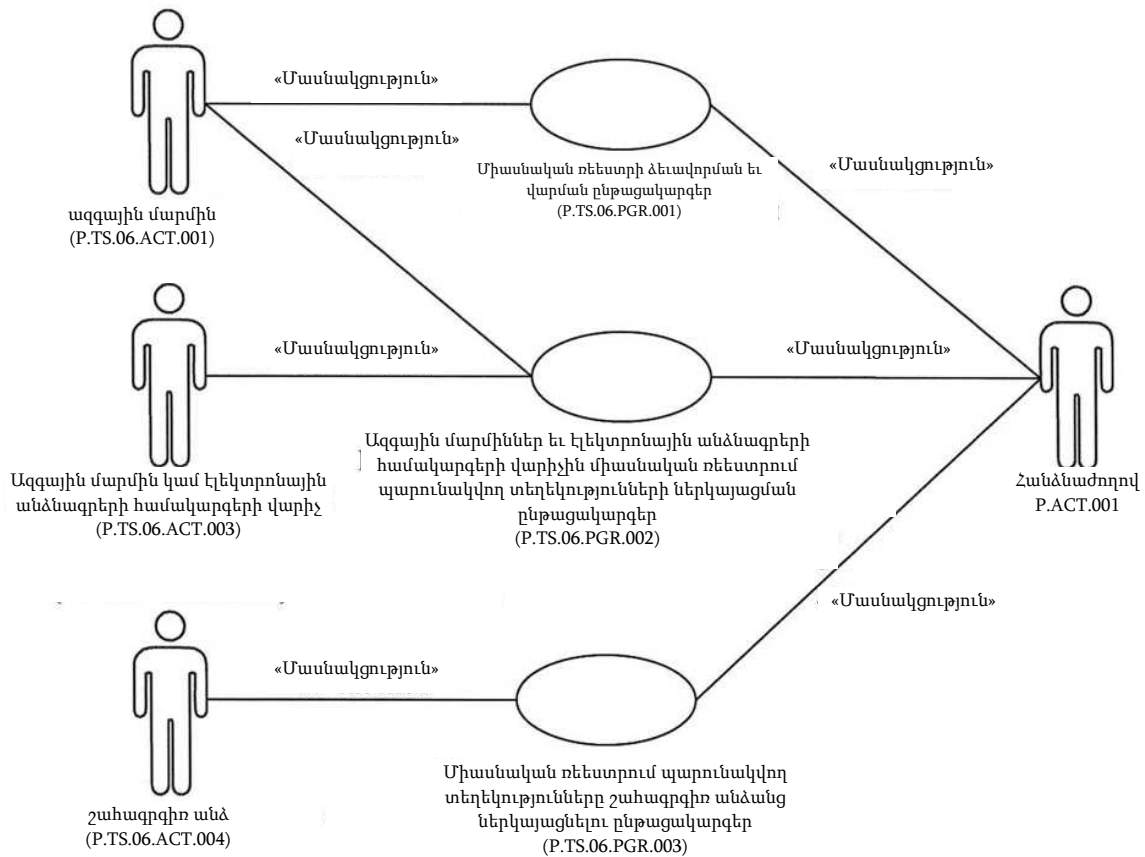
«Մասնակցություն»

«Մասնակցություն»

Միասնական ռեեստրի ձեւավորման եւ վարման ընթացակարգեր
(P.TS.06.PGR.001)

«Մասնակցություն»

ազգային մարմին
(P.TS.06.ACT.001)

«Մասնակցություն»

«Մասնակցություն»

Ազգային մարմիններ եւ էլեկտրոնային անձնագրերի համակարգերի վարիչին միասնական ռեեստրում պարունակվող տեղեկությունների ներկայացման ընթացակարգեր
(P.TS.06.PGR.002)

Ազգային մարմին կամ էլեկտրոնային անձնագրերի համակարգերի վարիչ
(P.TS.06.ACT.003)

Հանձնաժողով
P.ACT.001

«Մասնակցություն»

«Մասնակցություն»

Միասնական ռեեստրում պարունակվող տեղեկությունները շահագրգիռ անձանց ներկայացնելու ընթացակարգեր
(P.TS.06.PGR.003)

շահագրգիռ անձ
(P.TS.06.ACT.004)